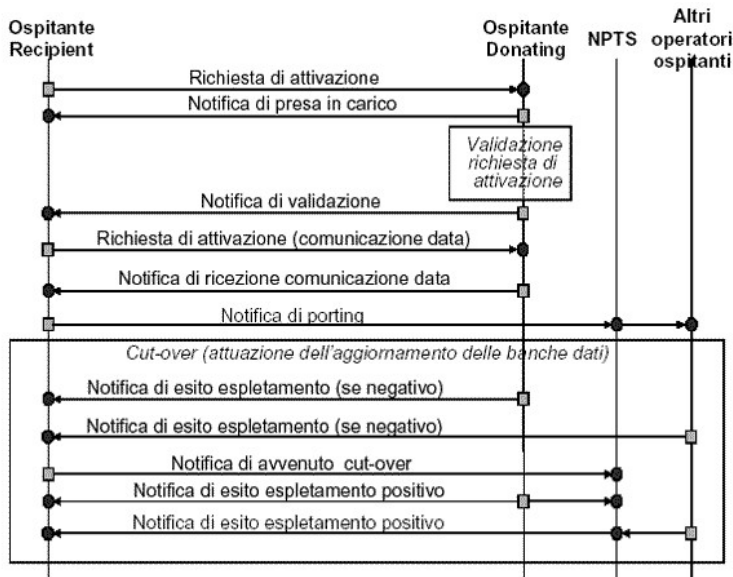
Ospitante Recipient

Ospitante Donating

NPTS

Altri operatori ospitanti

Richiesta di attivazione

Notifica di presa in carico

Validazione richiesta di attivazione

Notifica di validazione

Richiesta di attivazione (comunicazione data)

Notifica di ricezione comunicazione data

Notifica di porting

Cut-over (attuazione dell'aggiornamento delle banche dati)

Notifica di esito espletamento (se negativo)

Notifica di esito espletamento (se negativo)

Notifica di avvenuto cut-over

Notifica di esito espletamento positivo

Notifica di esito espletamento positivo